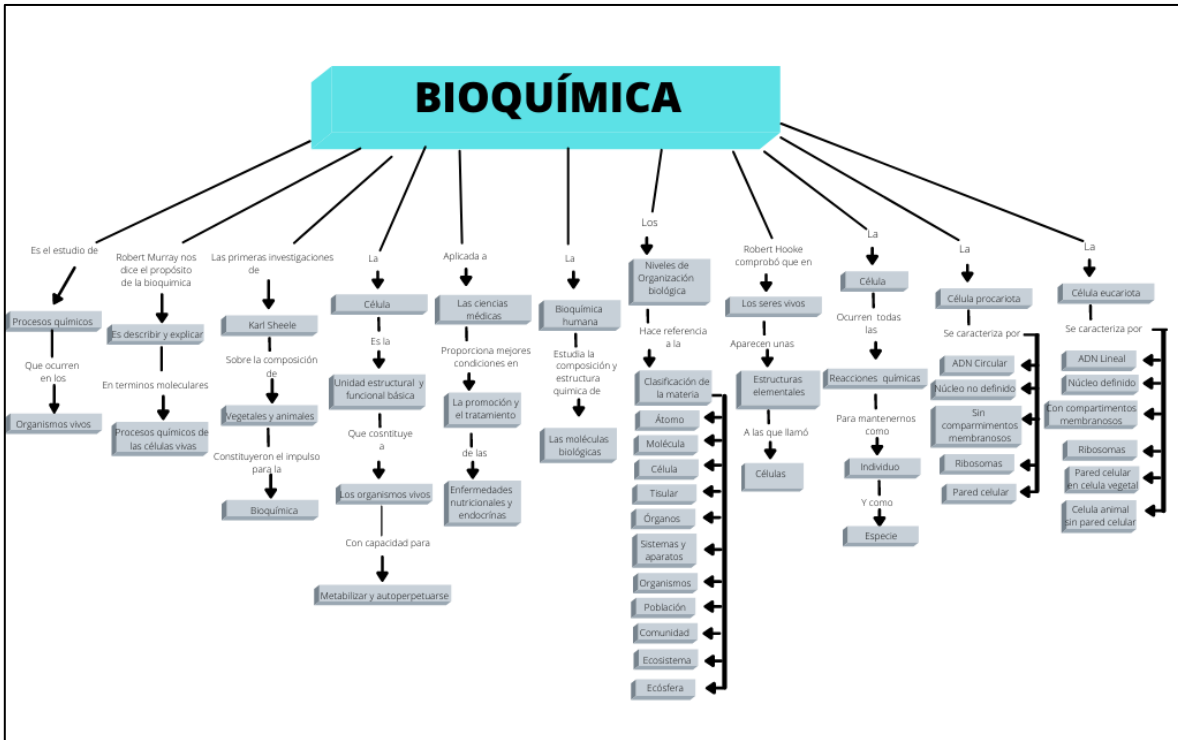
BIOQUÍMICA

Es el estudio de
Procesos químicos
Que ocurren en los
Organismos vivos

Robert Murray nos dice el propósito de la bioquímica
Es describir y explicar
En terminos moleculares
Procesos químicos de las células vivas

Las primeras investigaciones de
Karl Sheele
Sobre la composición de
Vegetales y animales
Constituyeron el impulso para la
Bioquímica

La
Célula
Es la
Unidad estructural y funcional básica
Que cosntituye a
Los organismos vivos
Con capacidad para
Metabilizar y autoperpetuarse

Aplicada a
Las ciencias médicas
Proporciona mejores condiciones en
La promoción y el tratamiento
de las
Enfermedades nutricionales y endocrinas

La
Bioquímica humana
Estudia la composición y estructura química de
Las moléculas biológicas

Los
Niveles de Organización biológica
Hace referencia a la
Clasificación de la materia
Átomo
Molécula
Célula
Tisular
Órganos
Sistemas y aparatos
Organismos
Población
Comunidad
Ecosistema
Ecósfera

Robert Hooke comprobó que en
Los seres vivos
Aparecen unas
Estructuras elementales
A las que llamó
Células

La
Célula
Ocurren todas las
Reacciones químicas
Para mantenernos como
Individuo
Y como
Especie

La
Célula procariota
Se caracteriza por
ADN Circular
Núcleo no definido
Sin compartimientos membranosos
Ribosomas
Pared celular

La
Célula eucariota
Se caracteriza por
ADN Lineal
Núcleo definido
Con compartimentos membranosos
Ribosomas
Pared celular en celula vegetal
Celula animal sin pared celular